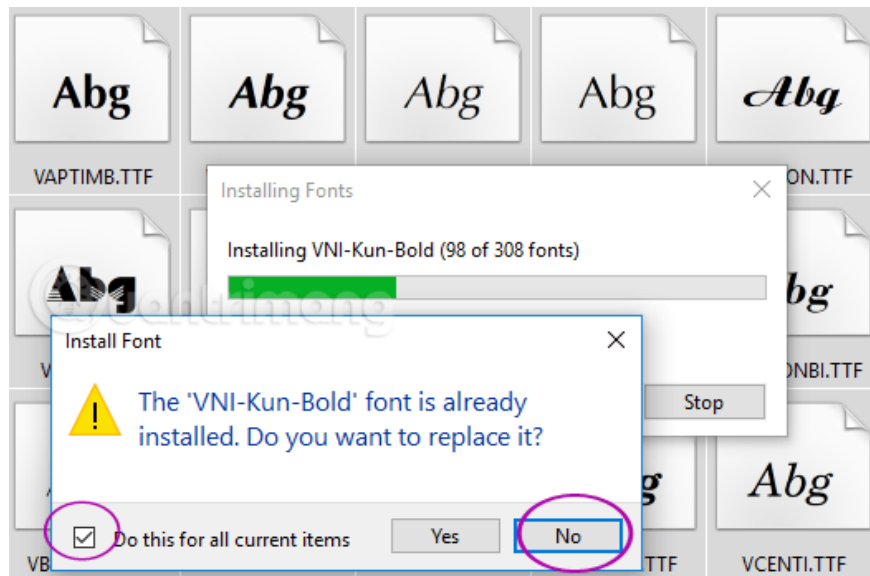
Abg
Abg
Abg
Abg
Abg
VAPTIMB.TTF
ON.TTF
Abg
bg
Installing Fonts
Installing VNI-Kun-Bold (98 of 308 fonts)
Stop
ONBI.TTF
Install Font
The 'VNI-Kun-Bold' font is already installed. Do you want to replace it?
Abg
Do this for all current items
Yes
No
VCENTI.TTF
quantrimang